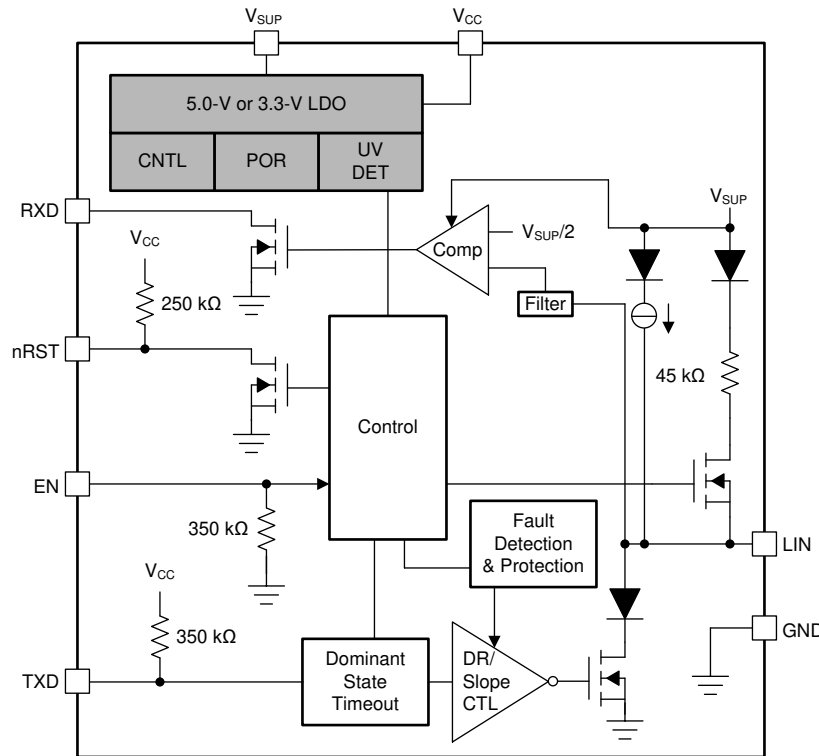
$V_{SUP}$

$V_{CC}$

5.0-V or 3.3-V LDO

CNTL

POR

UV DET

RXD

$V_{CC}$

250 kΩ

nRST

Comp

$V_{SUP}/2$

$V_{SUP}$

Filter

45 kΩ

Control

EN

350 kΩ

Fault Detection & Protection

LIN

$V_{CC}$

350 kΩ

GND

TXD

Dominant State Timeout

DR/ Slope CTL